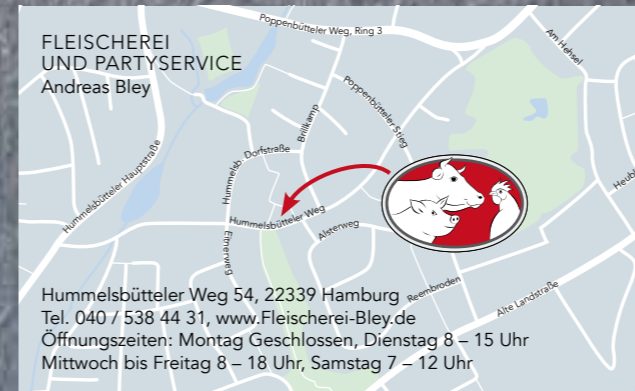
FLEISCHEREI
UND PARTYSERVICE
Andreas Bley

Poppenbütteler Weg, Ring 3
Am Hehsel
Poppenbütteler Stieg
Brillkamp
Hummelsb. Dorfstraße
Hummelsbütteler Hauptstraße
Hummelsbütteler Weg
Alsterweg
Elmerweg
Reembroden
Alte Landstraße
Heub

Hummelsbütteler Weg 54, 22339 Hamburg
Tel. 040 / 538 44 31, www.Fleischerei-Bley.de
Öffnungszeiten: Montag Geschlossen, Dienstag 8 – 15 Uhr
Mittwoch bis Freitag 8 – 18 Uhr, Samstag 7 – 12 Uhr